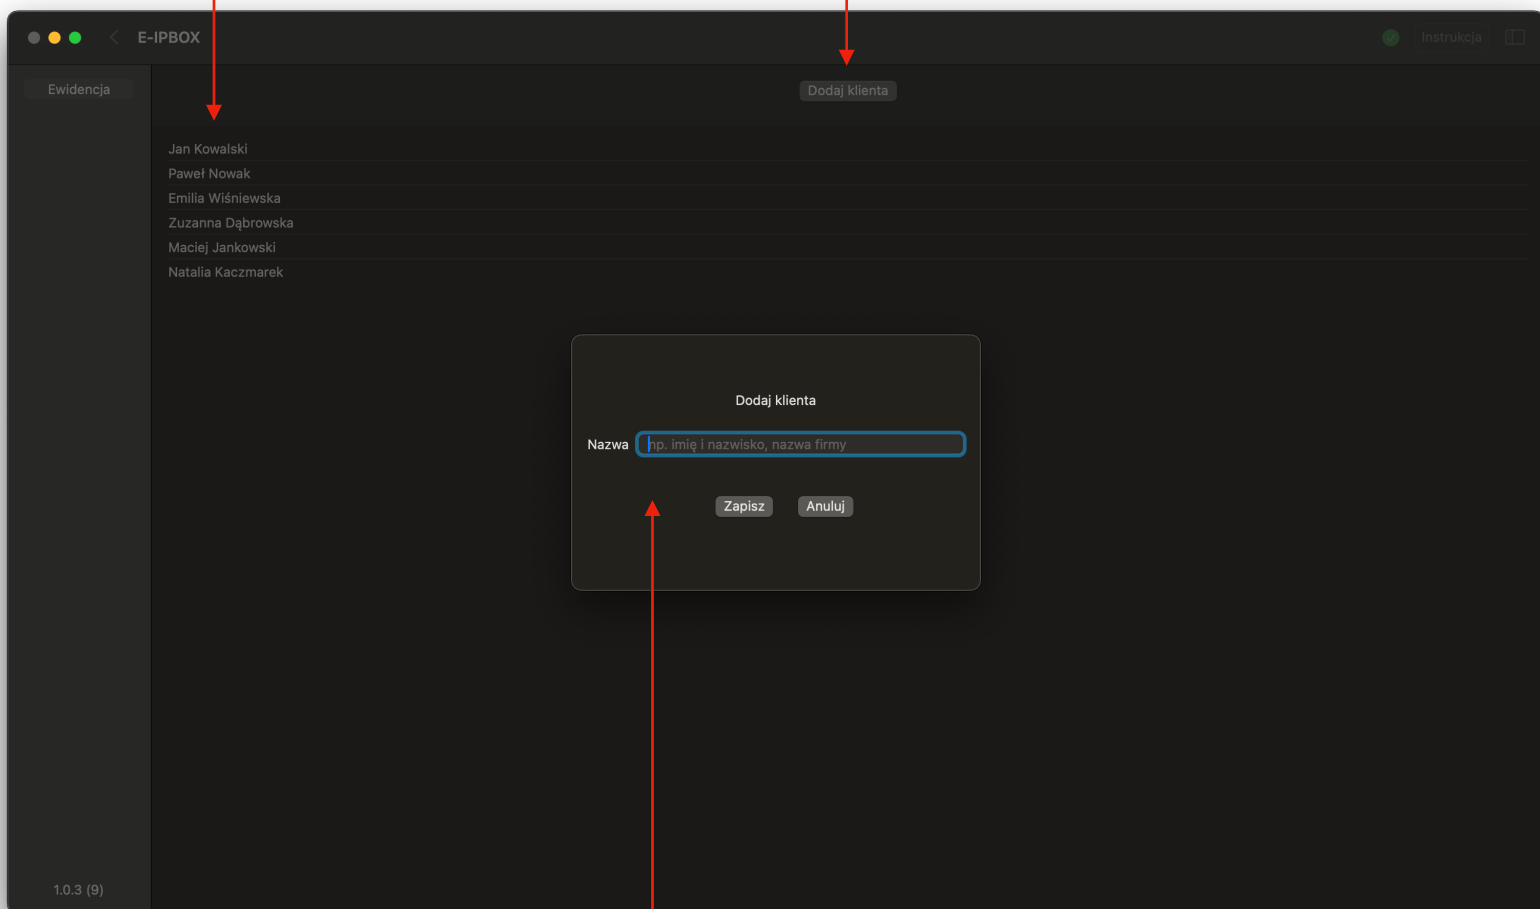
E-IPBOX

Instrukcja

Ewidencja

Dodaj klienta

Jan Kowalski
Paweł Nowak
Emilia Wiśniewska
Zuzanna Dąbrowska
Maciej Jankowski
Natalia Kaczmarek

Dodaj klienta

Nazwa np. imię i nazwisko, nazwa firmy

Zapisz Anuluj

1.0.3 (9)